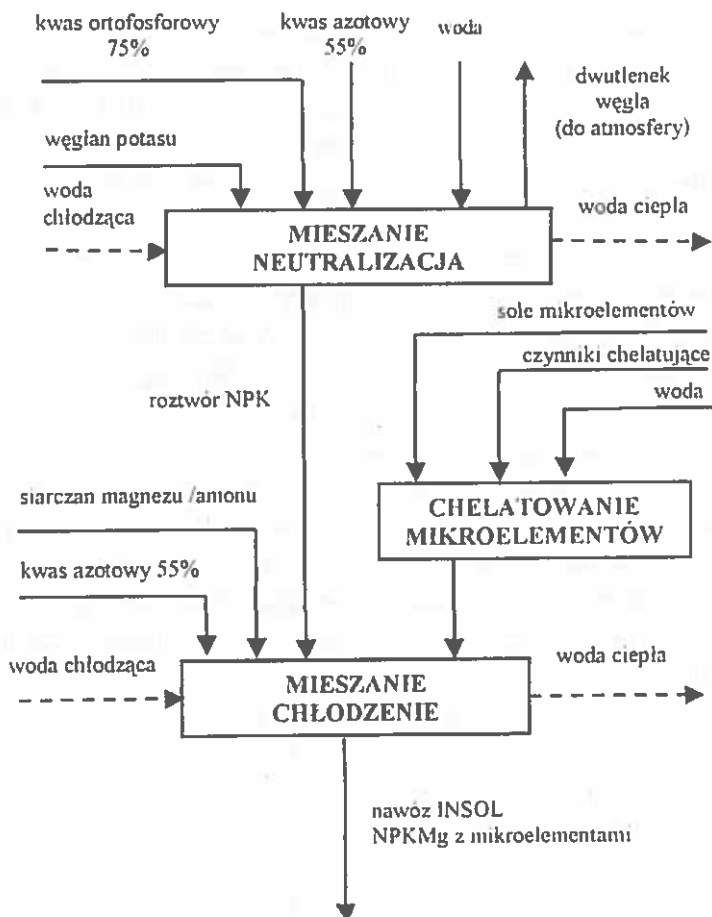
kwas ortofosforowy 75%

kwas azotowy 55%

woda

dwutlenek węgla (do atmosfery)

węglan potasu

woda chłodząca

MIESZANIE NEUTRALIZACJA

woda ciepła

sole mikroelementów

czynniki chelatujące

woda

roztwór NPK

siarczan magnezu /amonu

CHELATOWANIE MIKROELEMENTÓW

kwas azotowy 55%

woda chłodząca

MIESZANIE CHŁODZENIE

woda ciepła

nawóz INSOL NPKMg z mikroelementami